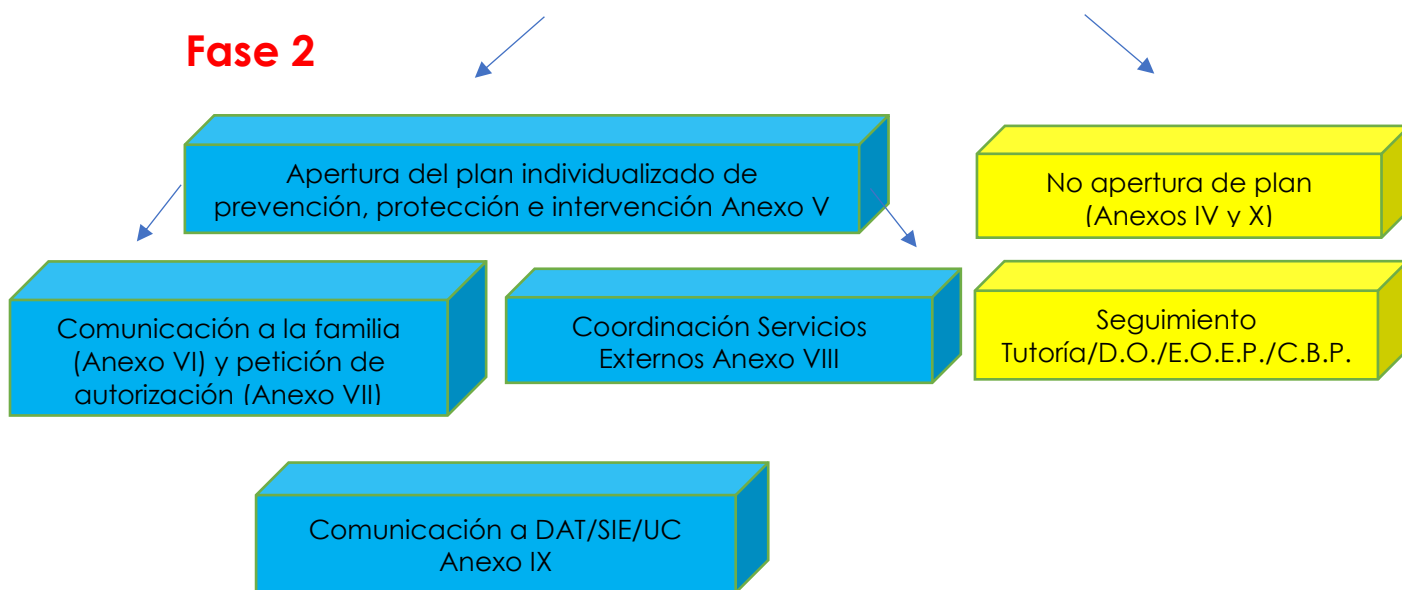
Fase 2

Apertura del plan individualizado de prevención, protección e intervención Anexo V

No apertura de plan (Anexos IV y X)

Comunicación a la familia (Anexo VI) y petición de autorización (Anexo VII)

Coordinación Servicios Externos Anexo VIII

Seguimiento Tutoría/D.O./E.O.E.P./C.B.P.

Comunicación a DAT/SIE/UC Anexo IX